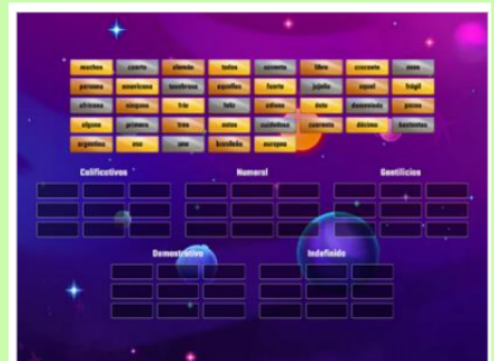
muchos | cuarto | olemán | todos | setenta | libro | crecente | aquel
peruana | americano | bondadoso | español | fuerte | jugoso | igual | frágil
africano | ninguno | frío | feliz | aquellos | doble | demasiado | pocos
alguno | primera | tres | estos | cualquiera | cuarenta | décimo | bastantes
argentino | ese | uno | bonitos | europeo

Calificativos

Numeral

Gentilicios

Demostrativo

Indefinido